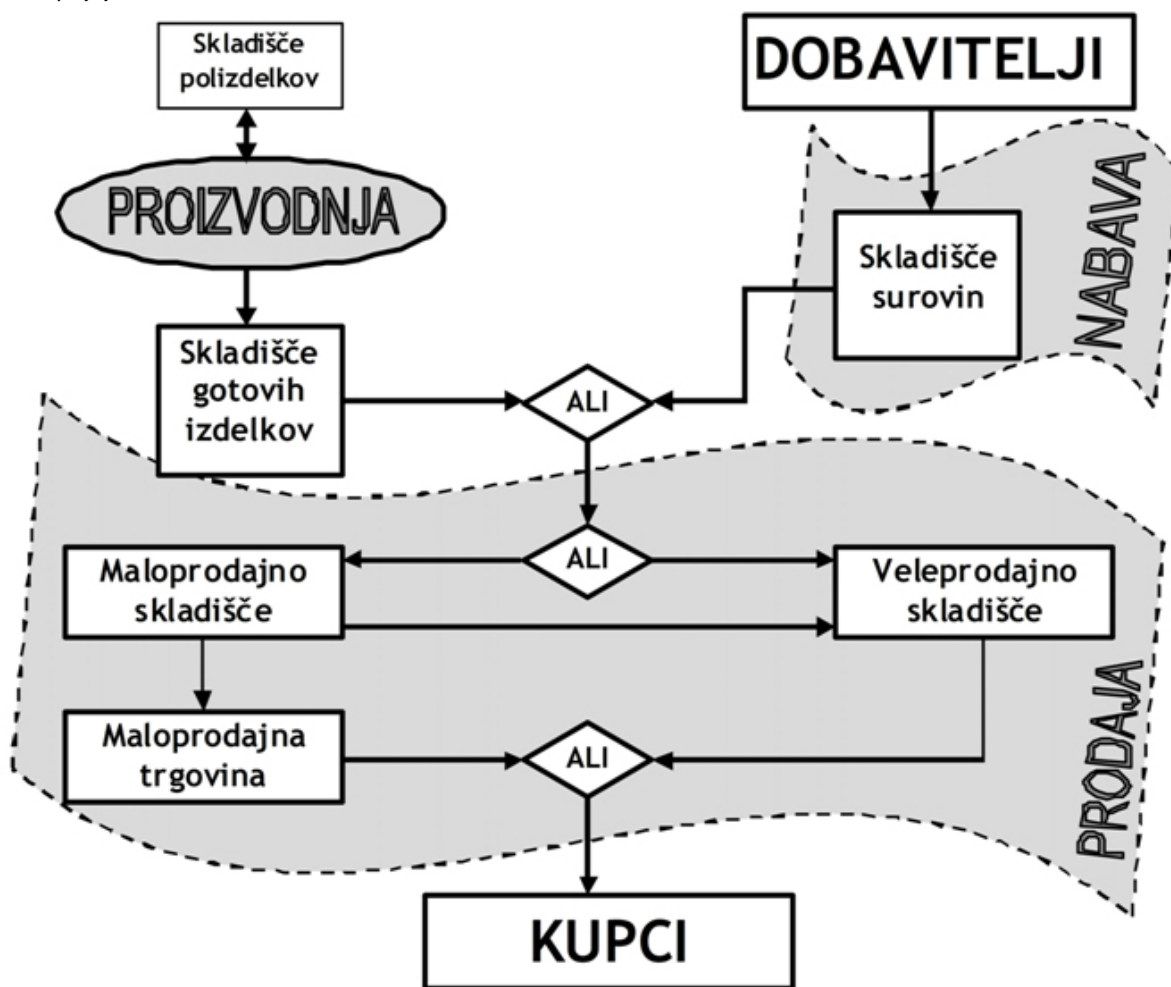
Skladišče polizdelkov

DOBAVITELJI

PROIZVODNJA

NABAVA

Skladišče surovin

Skladišče gotovih izdelkov

ALI

ALI

Maloprodajno skladišče

Veleprodajno skladišče

PRODAJA

Maloprodajna trgovina

ALI

KUPCI